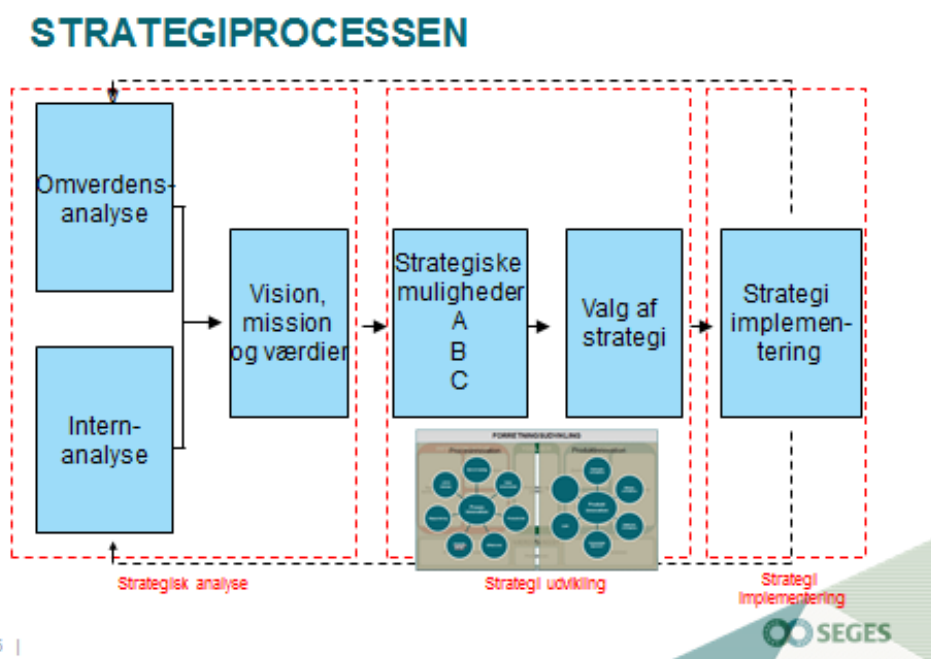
STRATEGIPROCESSEN

Omverdens-analyse

Intern-analyse

Vision, mission og værdier

Strategiske muligheder
A
B
C

Valg af strategi

Strategi implementering

FORRETNINGSUDVIKLING

Strategisk analyse

Strategi udvikling

Strategi Implementering

5 |

SEGES